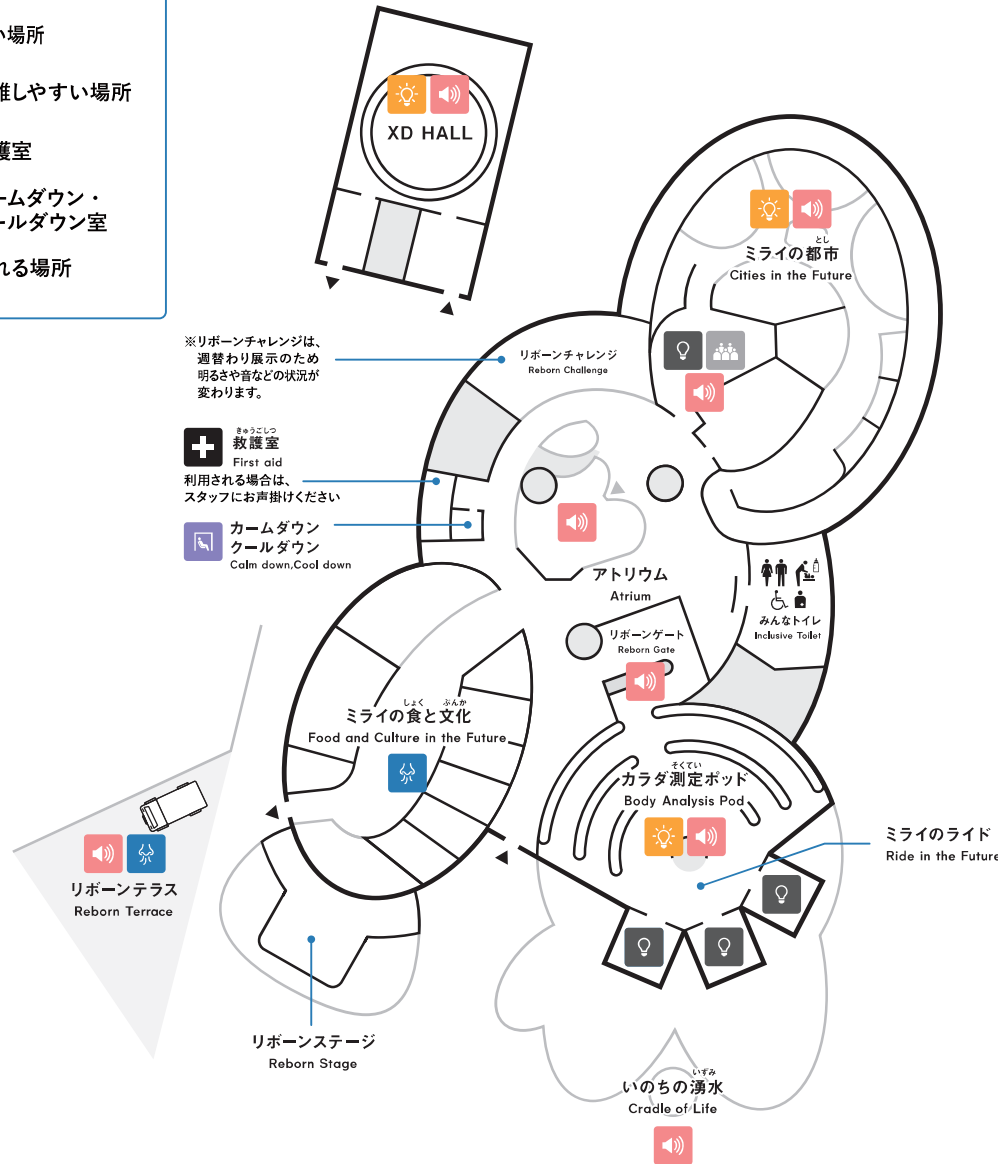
い場所

推しやすい場所

護室

ームダウン・
ールダウン室

れる場所

XD HALL

ミライの都市
とし
Cities in the Future

※リボーンチャレンジは、週替わり展示のため明るさや音などの状況が変わります。

リボーンチャレンジ
Reborn Challenge

きゅうごしつ
救護室
First aid
利用される場合は、スタッフにお声掛けください

カームダウン
クールダウン
Calm down,Cool down

アトリウム
Atrium

リボーンゲート
Reborn Gate

みんなトイレ
Inclusive Toilet

しょく　ぶんか
ミライの食と文化
Food and Culture in the Future

そくてい
カラダ測定ポッド
Body Analysis Pod

ミライのライド
Ride in the Future

リボーンテラス
Reborn Terrace

リボーンステージ
Reborn Stage

いずみ
いのちの湧水
Cradle of Life